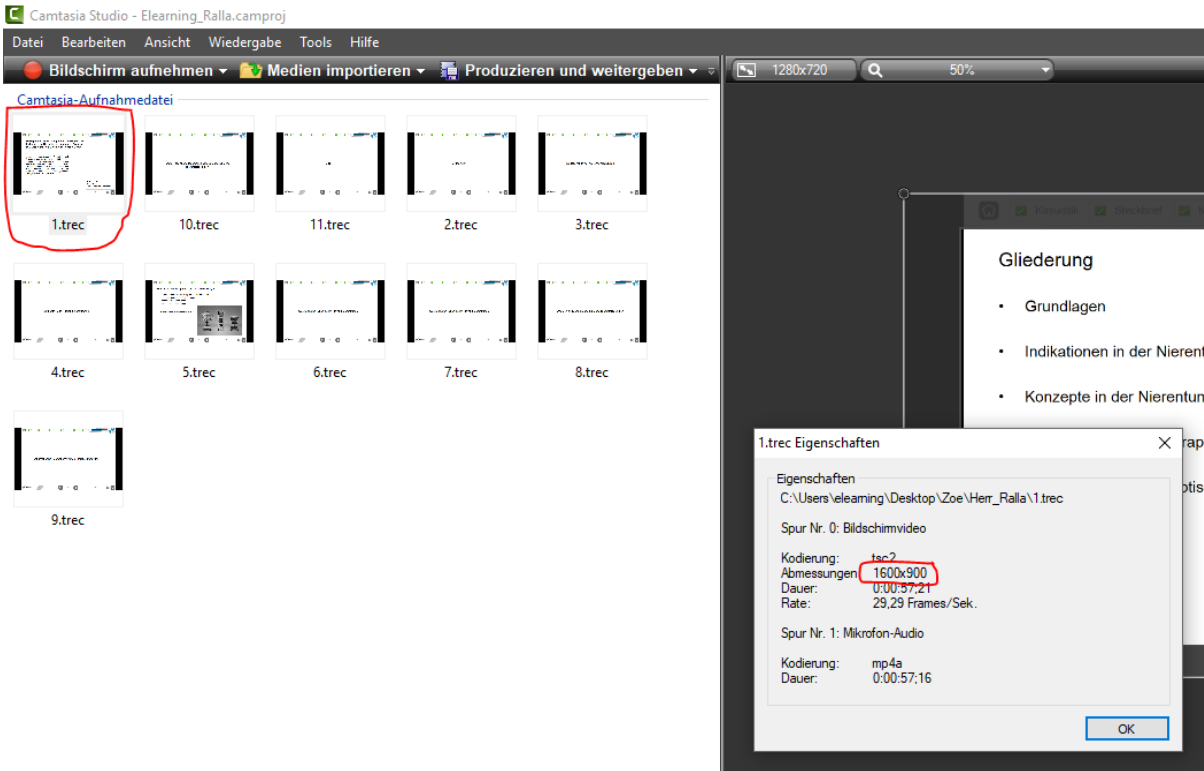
Camtasia Studio - Elearning_Ralla.camproj

Datei Bearbeiten Ansicht Wiedergabe Tools Hilfe

Bildschirm aufnehmen ▾ Medien importieren ▾ Produzieren und weitergeben ▾

1280x720 50%

Camtasia-Aufnahmedatei

1.trec 10.trec 11.trec 2.trec 3.trec
4.trec 5.trec 6.trec 7.trec 8.trec
9.trec

Gliederung
• Grundlagen
• Indikationen in der Nierent
• Konzepte in der Nierentun

1.trec Eigenschaften

Eigenschaften
C:\Users\elearning\Desktop\Zoe\Herr_Ralla\1.trec

Spur Nr. 0: Bildschirmvideo

Kodierung: tsc2
Abmessungen: 1600x900
Dauer: 0:00:57;21
Rate: 29,29 Frames/Sek.

Spur Nr. 1: Mikrofon-Audio

Kodierung: mp4a
Dauer: 0:00:57;16

OK